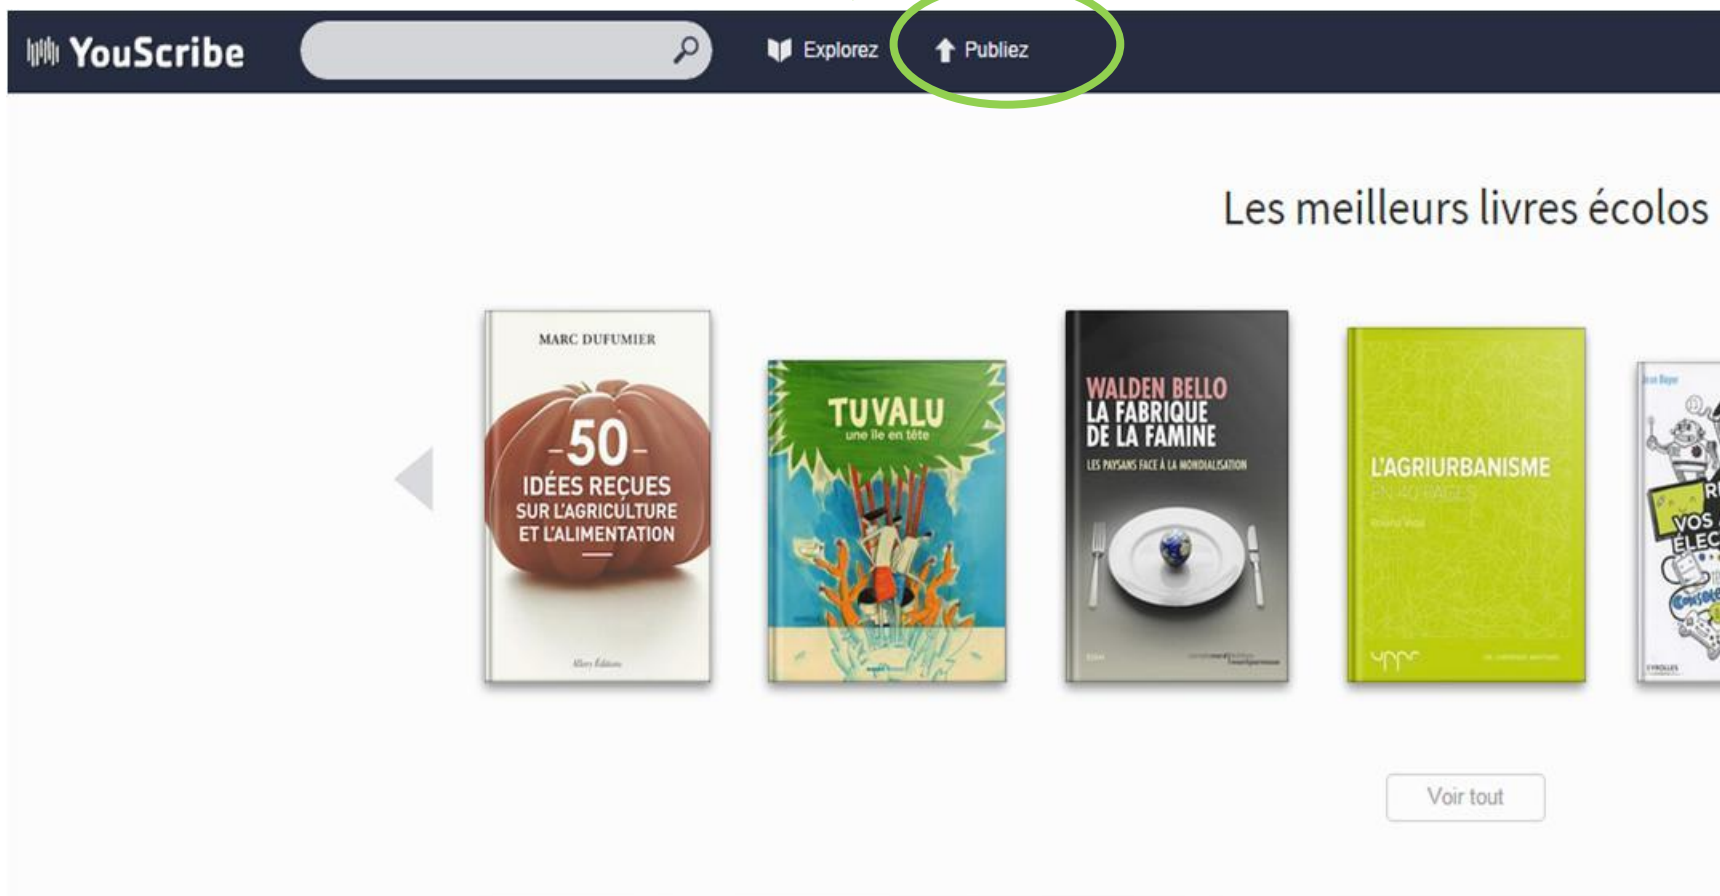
YouScribe

Explorez

Publiez

Les meilleurs livres écolos

MARC DUFUMIER

-50-

IDÉES REÇUES SUR L'AGRICULTURE ET L'ALIMENTATION

Allary Éditions

TUVALU
une île en tête

WALDEN BELLO
LA FABRIQUE DE LA FAMINE
LES PAYSANS FACE À LA MONDIALISATION

L'AGRIURBANISME
EN 40 PAGES

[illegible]

VOS
ÉLEC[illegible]

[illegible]

Voir tout